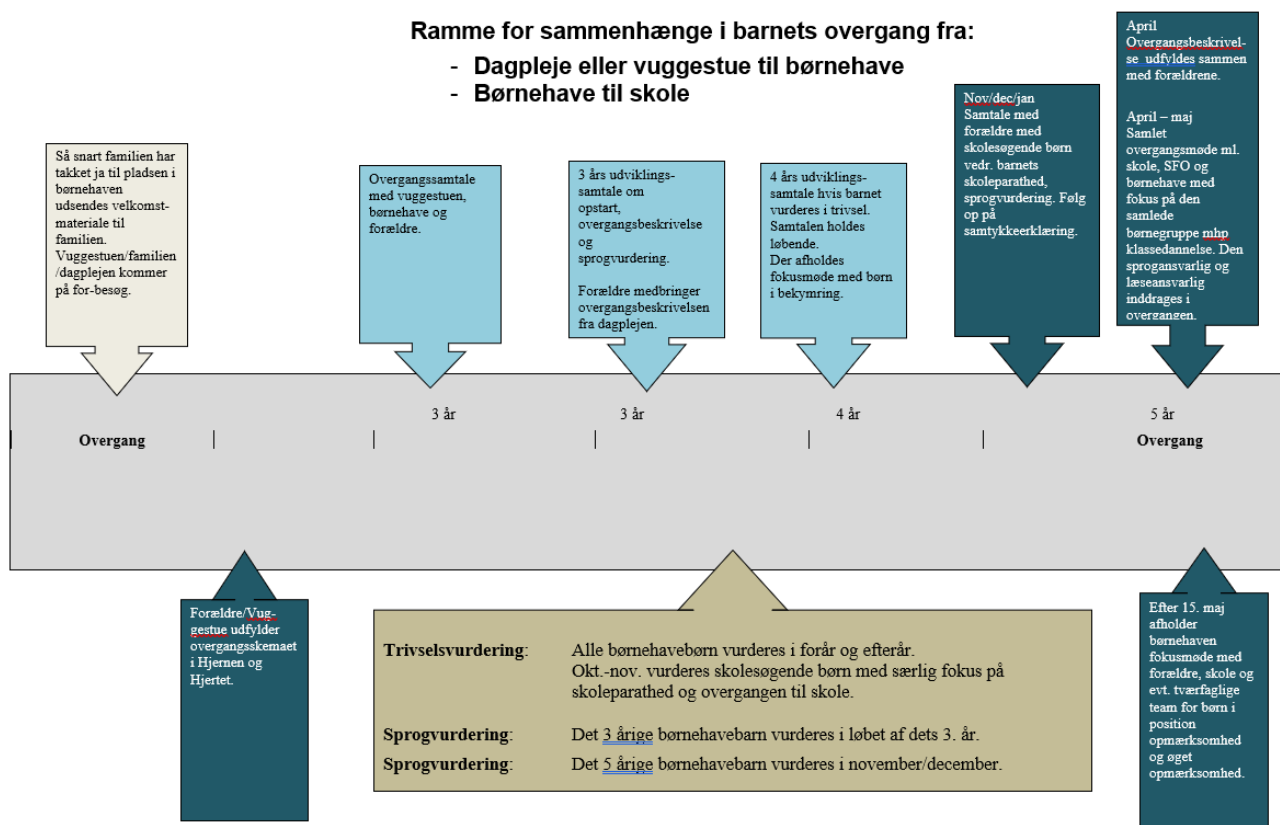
Ramme for sammenhænge i barnets overgang fra:

- Dagpleje eller vuggestue til børnehave
- Børnehave til skole

Så snart familien har takket ja til pladsen i børnehaven udsendes velkomstmateriale til familien. Vuggestuen/familien /dagplejen kommer på for-besøg.

Overgangssamtale med vuggestuen, børnehave og forældre.

3 års udviklingssamtale om opstart, overgangsbeskrivelse og sprogvurdering.

Forældre medbringer overgangsbeskrivelsen fra dagplejen.

4 års udviklingssamtale hvis barnet vurderes i trivsel. Samtalen holdes løbende. Der afholdes fokusmøde med børn i bekymring.

Nov/dec/jan Samtale med forældre med skolesøgende børn vedr. barnets skoleparathed, sprogvurdering. Følg op på samtykkeerklæring.

April Overgangsbeskrivelse udfyldes sammen med forældrene.

April – maj Samlet overgangsmøde ml. skole, SFO og børnehave med fokus på den samlede børnegruppe mhp klassedannelse. Den sprogansvarlig og læseansvarlig inddrages i overgangen.

3 år | 3 år | 4 år | 5 år

Overgang | Overgang

Forældre/Vuggestue udfylder overgangsskemaet i Hjernen og Hjertet.

Trivselsvurdering: Alle børnehavebørn vurderes i forår og efterår. Okt.-nov. vurderes skolesøgende børn med særlig fokus på skoleparathed og overgangen til skole.

Sprogvurdering: Det 3 årige børnehavebarn vurderes i løbet af dets 3. år.

Sprogvurdering: Det 5 årige børnehavebarn vurderes i november/december.

Efter 15. maj afholder børnehaven fokusmøde med forældre, skole og evt. tværfaglige team for børn i position opmærksomhed og øget opmærksomhed.